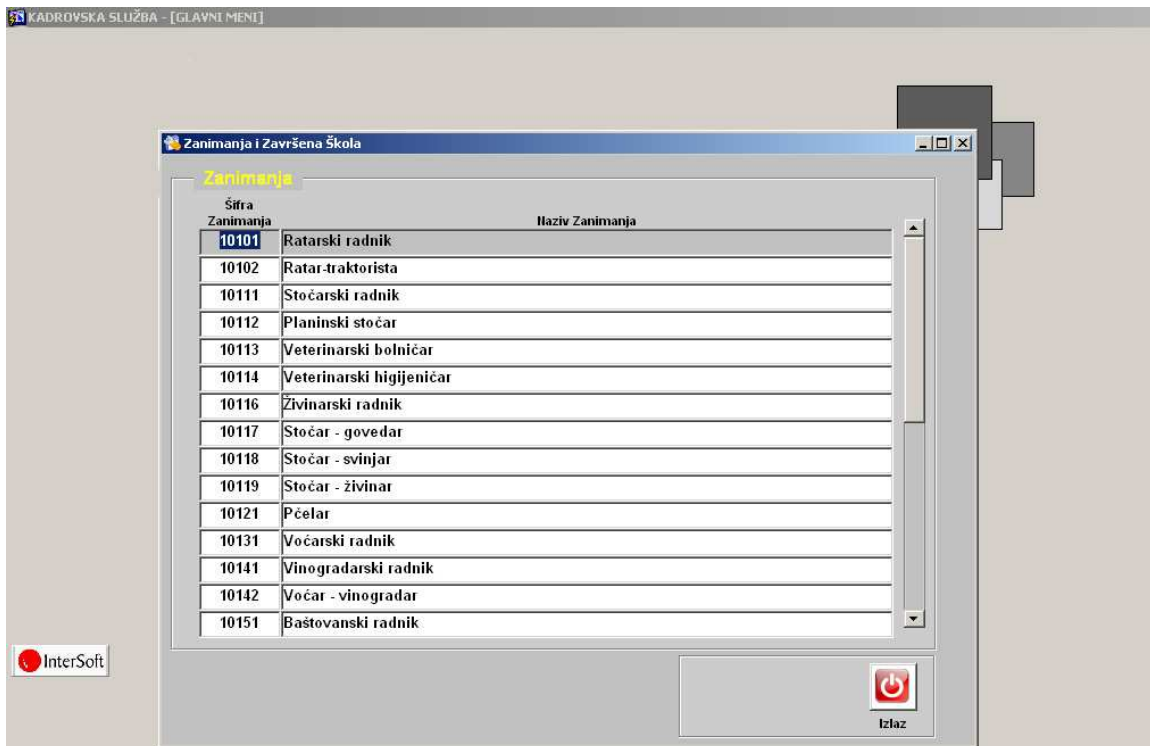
KADROVSKA SLUŽBA - [GLAVNI MENI]

Zanimanja i Završena Škola

Zanimanja

| Šifra Zanimanja | Naziv Zanimanja |
|---|---|
| 10101 | Ratarski radnik |
| 10102 | Ratar-traktorista |
| 10111 | Stočarski radnik |
| 10112 | Planinski stočar |
| 10113 | Veterinarski bolničar |
| 10114 | Veterinarski higijeničar |
| 10116 | Živinarski radnik |
| 10117 | Stočar - govedar |
| 10118 | Stočar - svinjar |
| 10119 | Stočar - živinar |
| 10121 | Pčelar |
| 10131 | Voćarski radnik |
| 10141 | Vinogradarski radnik |
| 10142 | Voćar - vinogradar |
| 10151 | Baštovanski radnik |

InterSoft

Izlaz